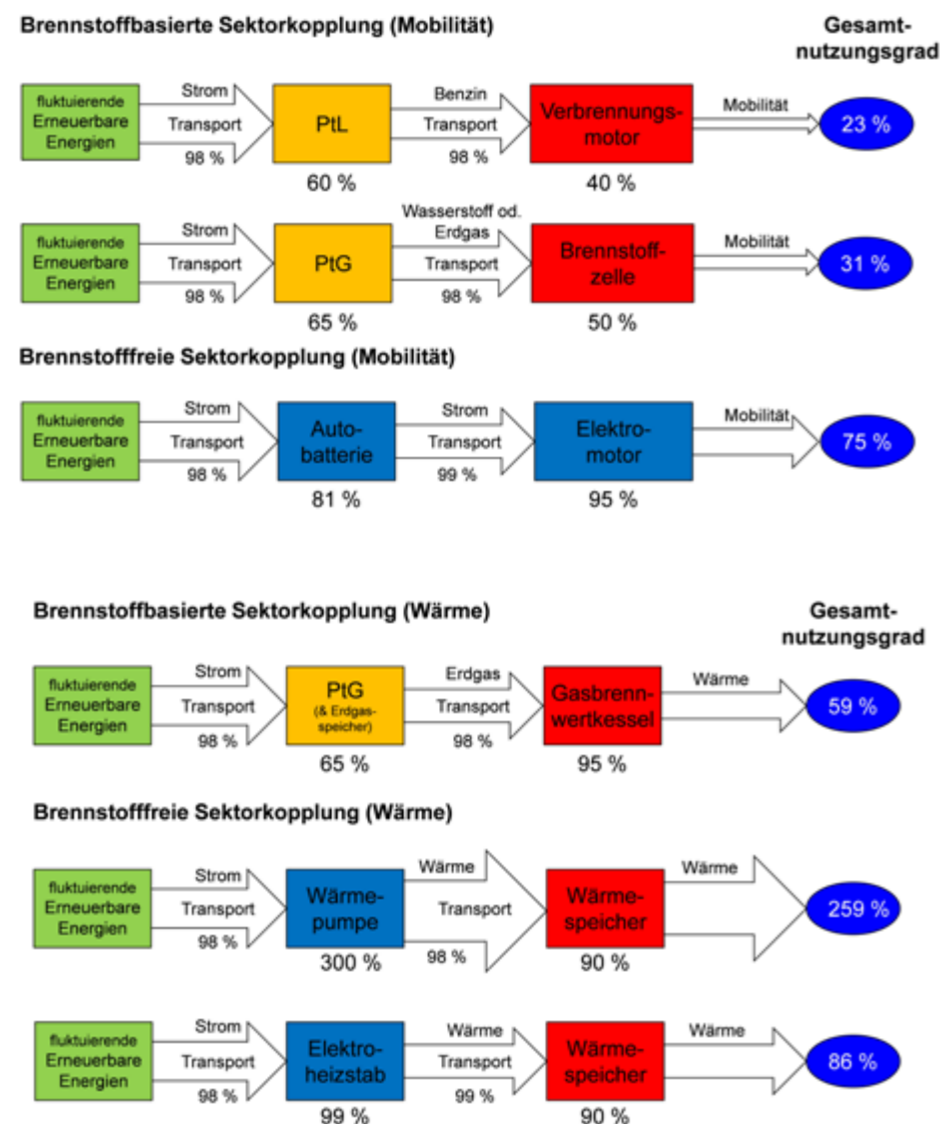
Brennstoffbasierte Sektorkopplung (Mobilität)

Gesamtnutzungsgrad

fluktuierende Erneuerbare Energien
Strom
Transport
98 %
PtL
60 %
Benzin
Transport
98 %
Verbrennungsmotor
40 %
Mobilität
23 %

fluktuierende Erneuerbare Energien
Strom
Transport
98 %
PtG
65 %
Wasserstoff od. Erdgas
Transport
98 %
Brennstoffzelle
50 %
Mobilität
31 %

Brennstofffreie Sektorkopplung (Mobilität)

fluktuierende Erneuerbare Energien
Strom
Transport
98 %
Autobatterie
81 %
Strom
Transport
99 %
Elektromotor
95 %
Mobilität
75 %

Brennstoffbasierte Sektorkopplung (Wärme)

Gesamtnutzungsgrad

fluktuierende Erneuerbare Energien
Strom
Transport
98 %
PtG
(& Erdgasspeicher)
65 %
Erdgas
Transport
98 %
Gasbrennwertkessel
95 %
Wärme
59 %

Brennstofffreie Sektorkopplung (Wärme)

fluktuierende Erneuerbare Energien
Strom
Transport
98 %
Wärmepumpe
300 %
Wärme
Transport
98 %
Wärmespeicher
90 %
Wärme
259 %

fluktuierende Erneuerbare Energien
Strom
Transport
98 %
Elektroheizstab
99 %
Wärme
Transport
99 %
Wärmespeicher
90 %
Wärme
86 %